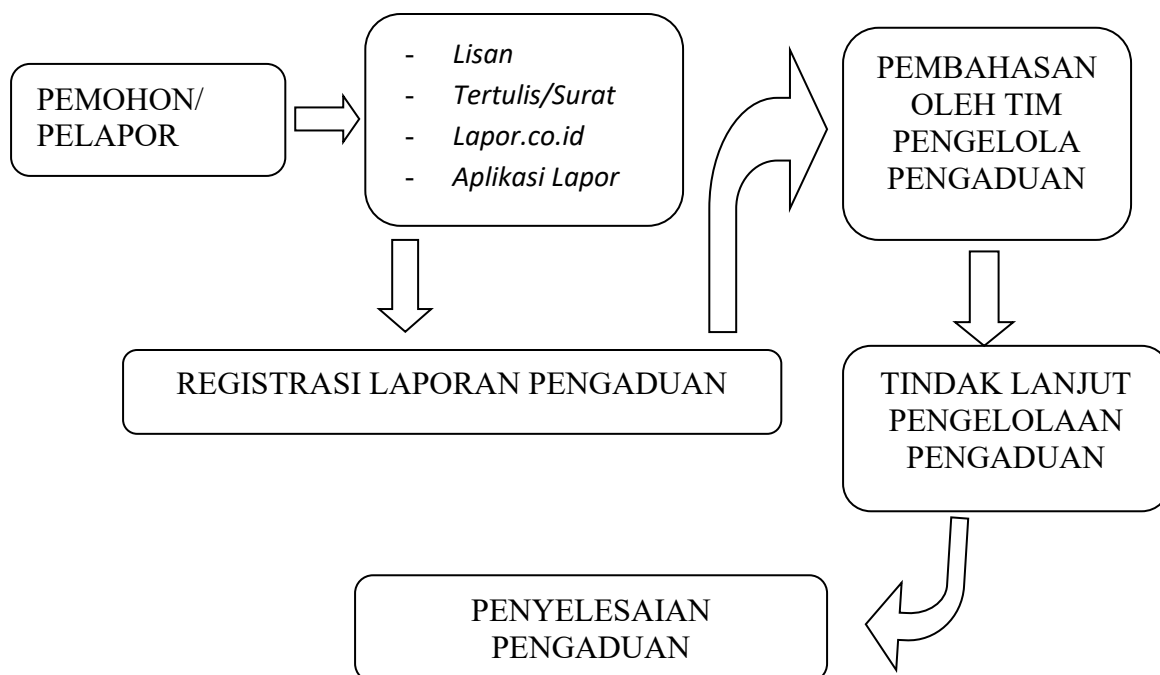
PEMOHON/ PELAPOR

- Lisan
- Tertulis/Surat
- Lapor.co.id
- Aplikasi Lapor

PEMBAHASAN OLEH TIM PENGELOLA PENGADUAN

REGISTRASI LAPORAN PENGADUAN

TINDAK LANJUT PENGELOLAAN PENGADUAN

PENYELESAIAN PENGADUAN